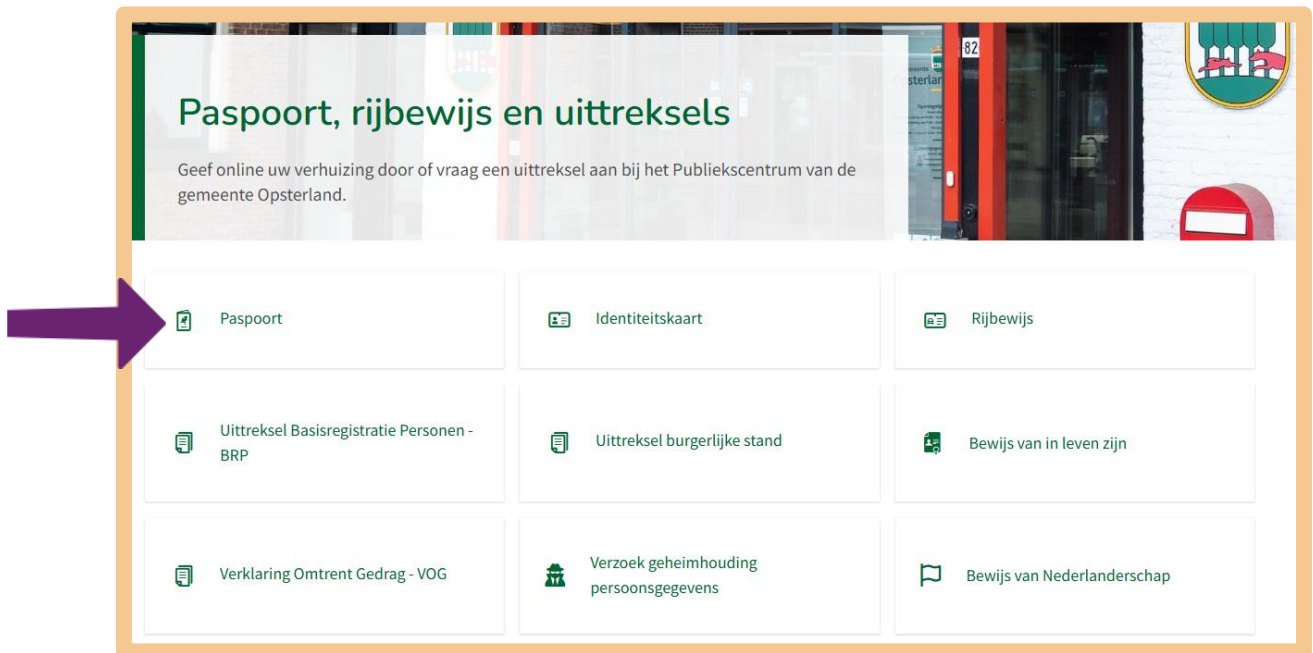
Paspoort, rijbewijs en uittreksels

Geef online uw verhuizing door of vraag een uittreksel aan bij het Publiekscentrum van de gemeente Opsterland.

Paspoort

Identiteitskaart

Rijbewijs

Uittreksel Basisregistratie Personen - BRP

Uittreksel burgerlijke stand

Bewijs van in leven zijn

Verklaring Omtrent Gedrag - VOG

Verzoek geheimhouding persoonsgegevens

Bewijs van Nederlanderschap